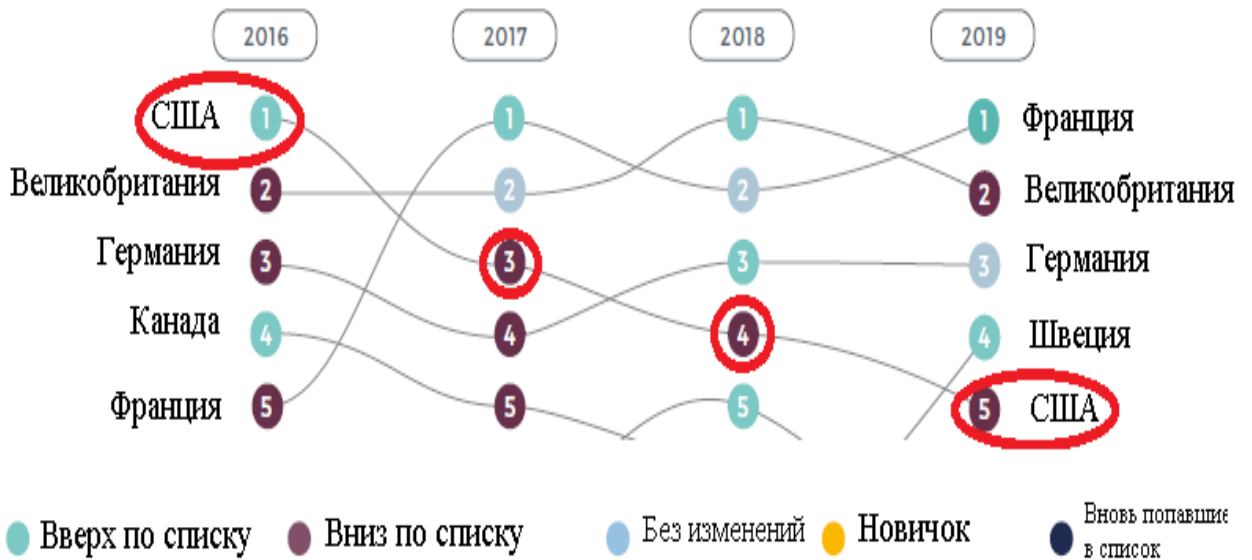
2016
2017
2018
2019

США 1
Великобритания 2
Германия 3
Канада 4
Франция 5

1
2
3
4
5

1
2
3
4
5

1 Франция
2 Великобритания
3 Германия
4 Швеция
5 США

Вверх по списку
Вниз по списку
Без изменений
Новичок
Вновь попавшие в список